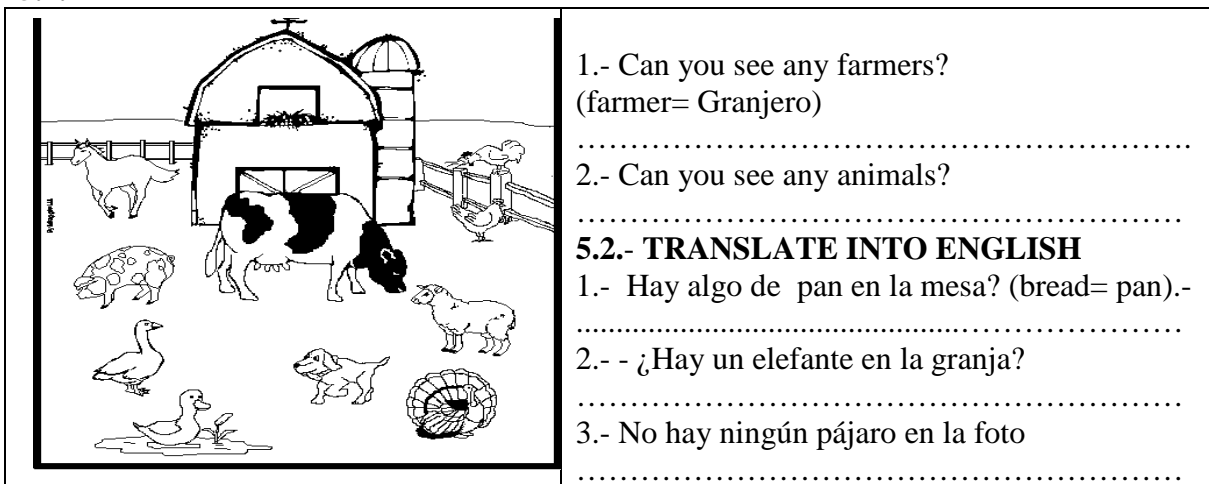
1.- Can you see any farmers?
(farmer= Granjero)

……………………………………………………

2.- Can you see any animals?

……………………………………………………

**5.2.- TRANSLATE INTO ENGLISH**

1.- Hay algo de pan en la mesa? (bread= pan).-

……………………………………………………

2.- - ¿Hay un elefante en la granja?

……………………………………………………

3.- No hay ningún pájaro en la foto

……………………………………………………